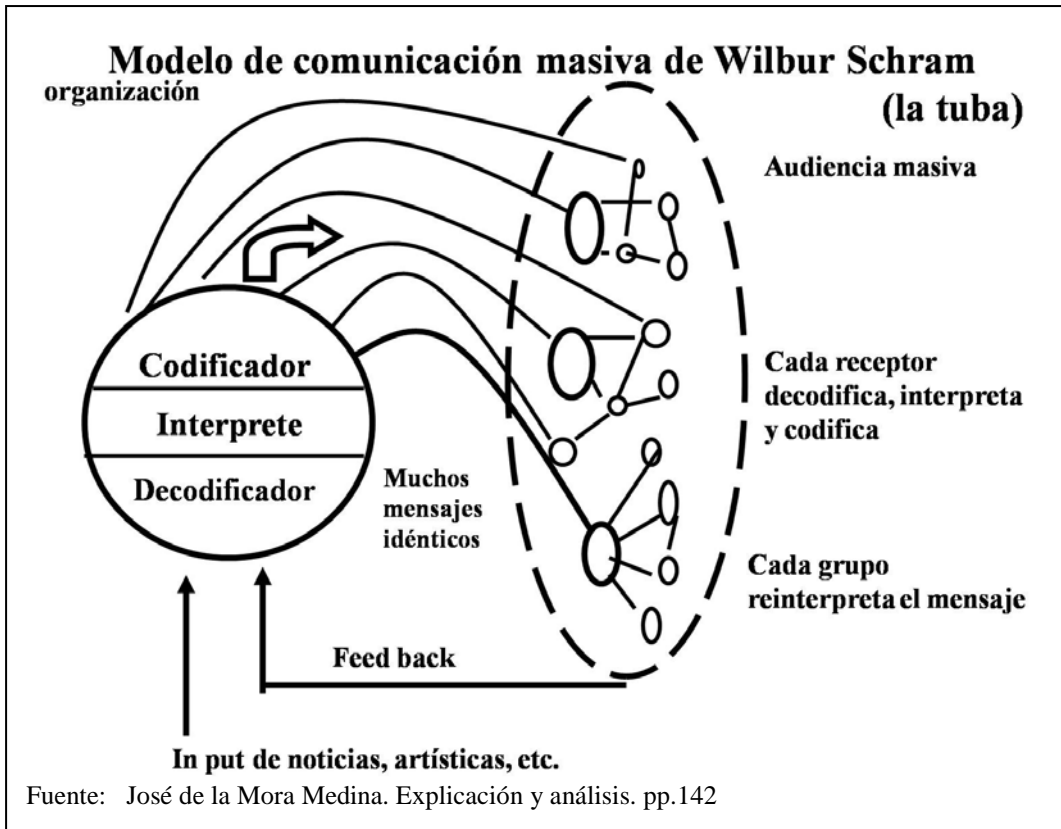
Modelo de comunicación masiva de Wilbur Schram

organización

(la tuba)

Audiencia masiva

Codificador

Interprete

Decodificador

Cada receptor decodifica, interpreta y codifica

Muchos mensajes idénticos

Cada grupo reinterpreta el mensaje

Feed back

In put de noticias, artísticas, etc.

Fuente: José de la Mora Medina. Explicación y análisis. pp.142